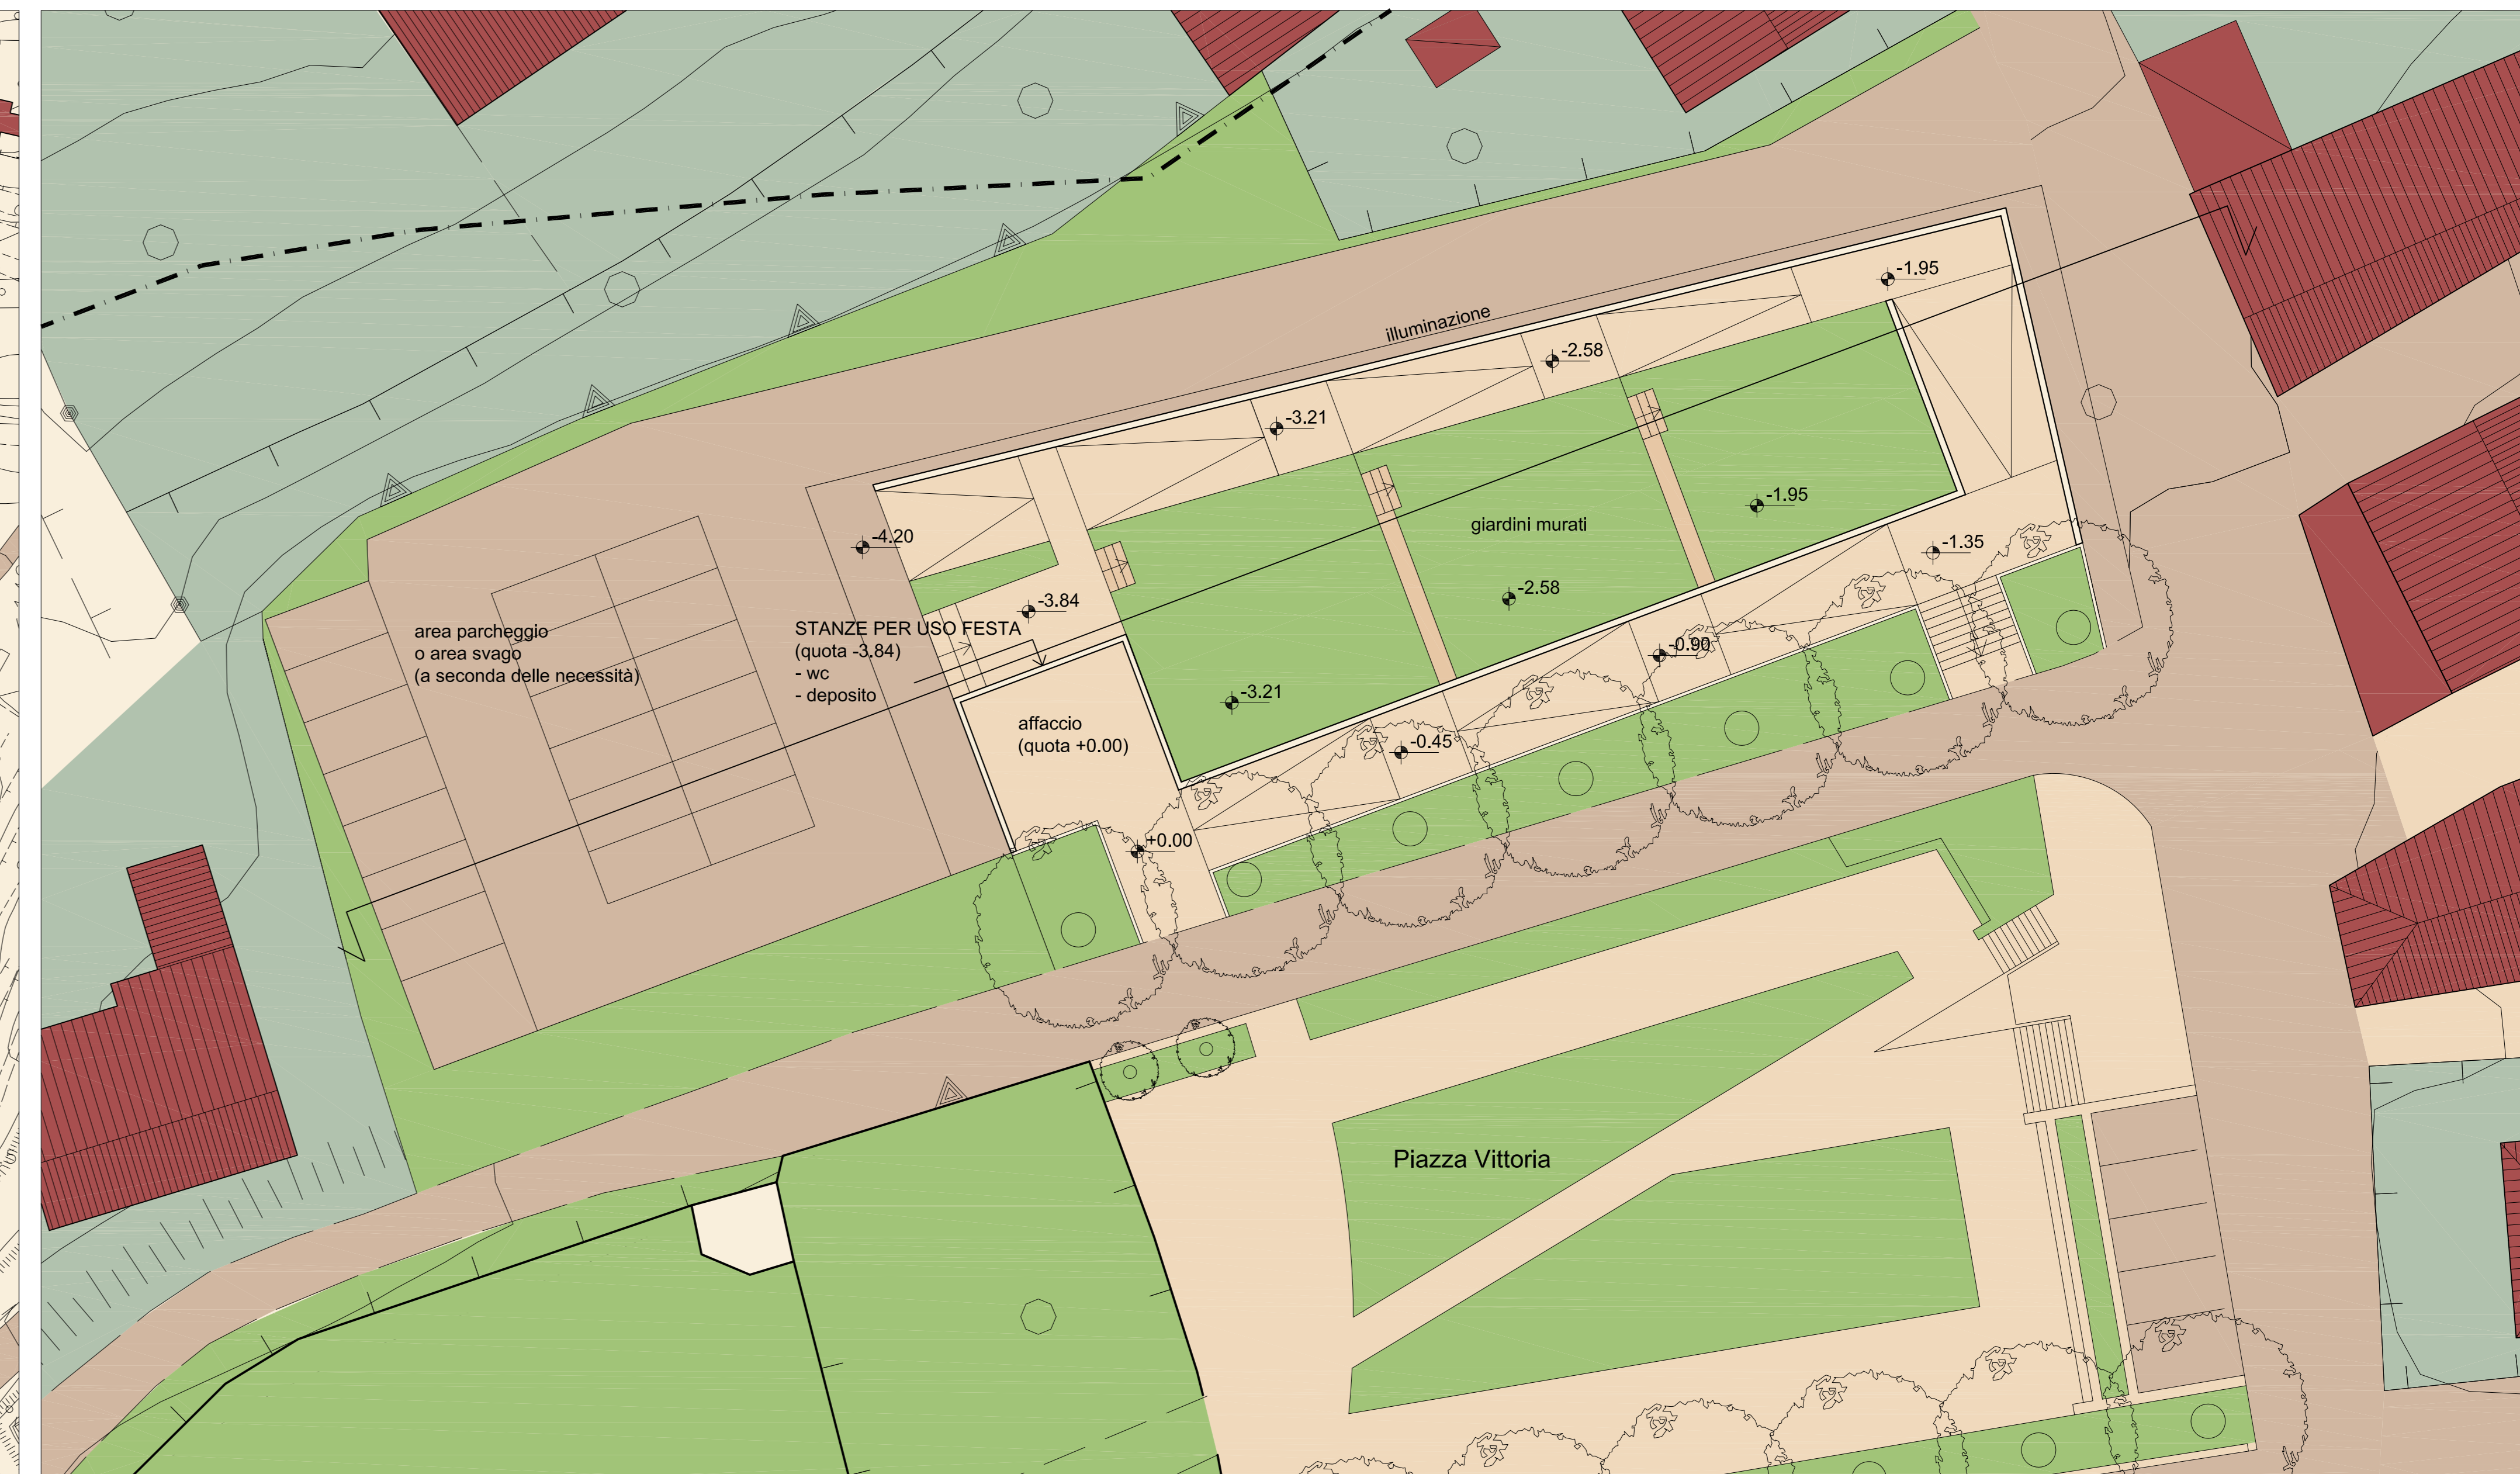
-1.95

illuminazione

-2.58

-3.21

-1.95

giardini murati

-4.20

-1.35

-2.58

-3.84

area parcheggio
o area svago
(a seconda delle necessità)

STANZE PER USO FESTA
(quota -3.84)
- wc
- deposito

-0.90

-3.21

affaccio
(quota +0.00)

-0.45

+0.00

Piazza Vittoria